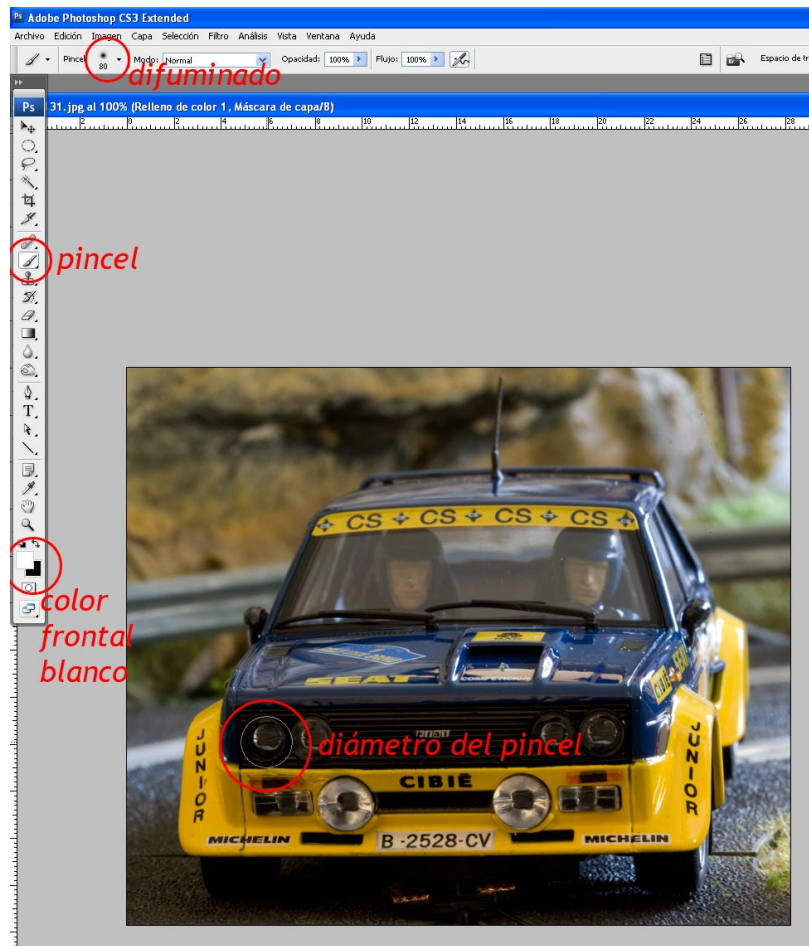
Adobe Photoshop CS3 Extended

Archivo Edición Imagen Capa Selección Filtro Análisis Vista Ventana Ayuda

Pincel: 80 Modo: Normal Opacidad: 100% Flujo: 100% Espacio de tr

difuminado

31.jpg al 100% (Relleno de color 1, Máscara de capa/8)

2 4 6 8 10 12 14 16 18 20 22 24 26 28

pincel

color frontal blanco

CS CS CS CS

SEAT

JUNIOR

JUNIOR

CIBIÉ

MICHELIN

MICHELIN

B-2528-CV

diámetro del pincel